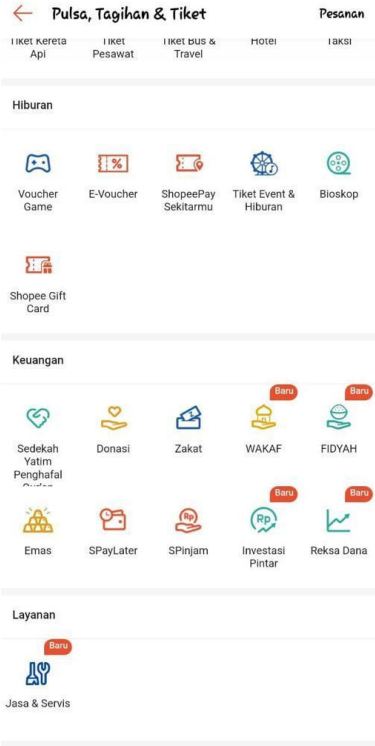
Pulsa, Tagihan & Tiket

Pesanan

Tiket Kereta Api

Tiket Pesawat

Tiket Bus & Travel

Hotel

Taksi

Hiburan

Voucher Game

E-Voucher

ShopeePay Sekitarmu

Tiket Event & Hiburan

Bioskop

Shopee Gift Card

Keuangan

Sedekah Yatim Penghafal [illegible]

Donasi

Zakat

Baru
WAKAF

Baru
FIDYAH

Emas

SPayLater

SPinjam

Baru
Investasi Pintar

Baru
Reksa Dana

Layanan

Baru
Jasa & Servis